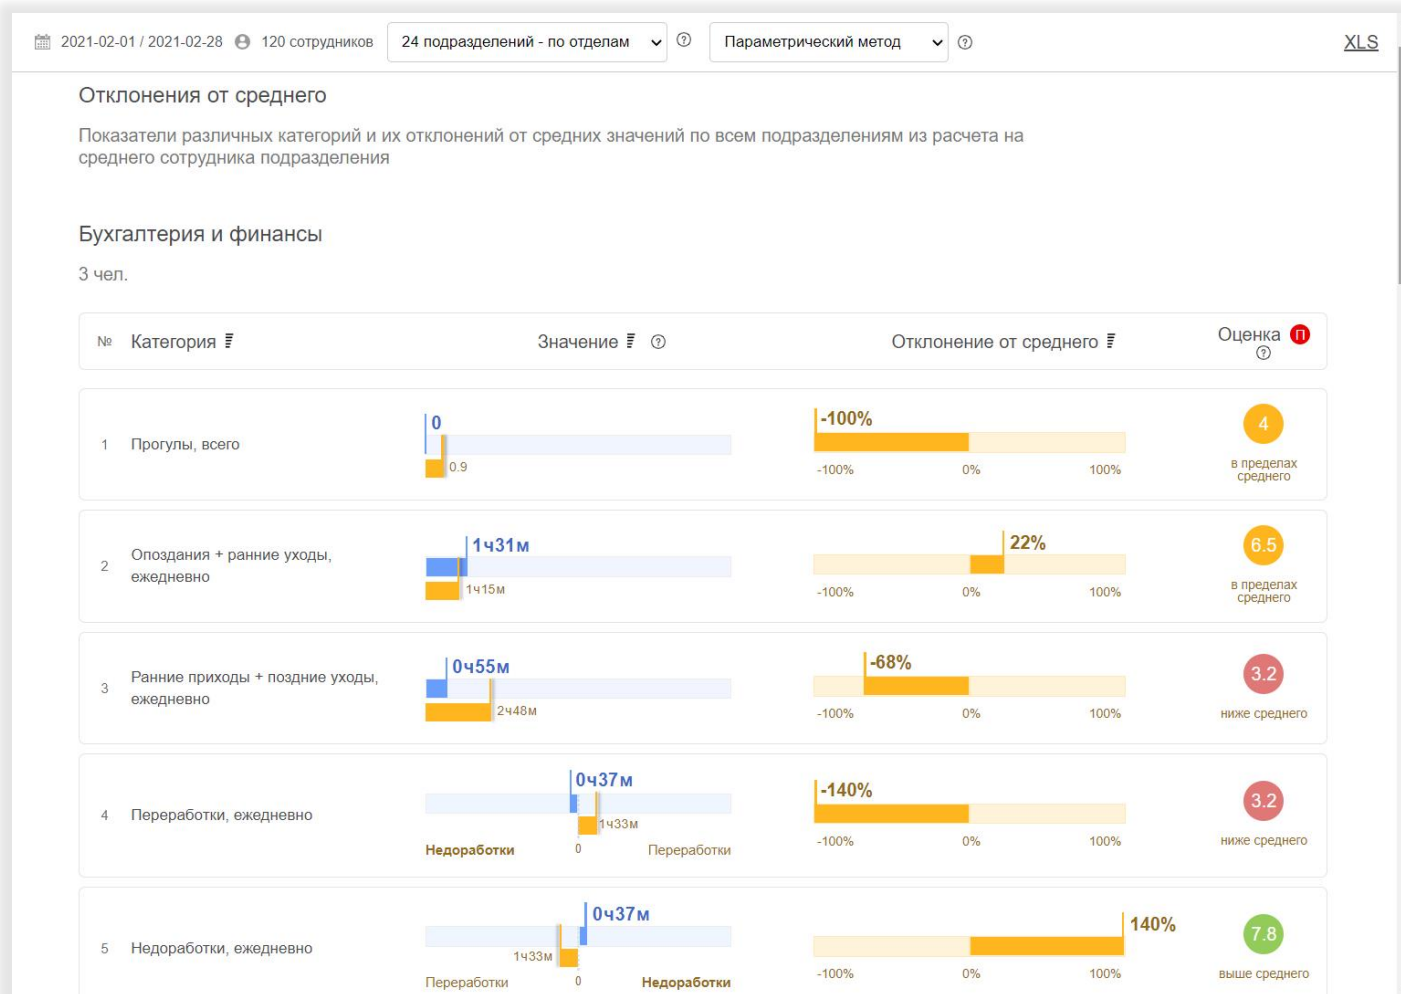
2021-02-01 / 2021-02-28 120 сотрудников 24 подразделений - по отделам ⓘ Параметрический метод ⓘ XLS

Отклонения от среднего

Показатели различных категорий и их отклонений от средних значений по всем подразделениям из расчета на среднего сотрудника подразделения

Бухгалтерия и финансы

3 чел.

| № | Категория | Значение | Отклонение от среднего | Оценка П |
|---|---|---|---|---|
| 1 | Прогулы, всего | 0 / 0.9 | -100% (-100% 0% 100%) | 4 в пределах среднего |
| 2 | Опоздания + ранние уходы, ежедневно | 1ч31м / 1ч15м | 22% (-100% 0% 100%) | 6.5 в пределах среднего |
| 3 | Ранние приходы + поздние уходы, ежедневно | 0ч55м / 2ч48м | -68% (-100% 0% 100%) | 3.2 ниже среднего |
| 4 | Переработки, ежедневно | 0ч37м / 1ч33м (Недоработки 0 Переработки) | -140% (-100% 0% 100%) | 3.2 ниже среднего |
| 5 | Недоработки, ежедневно | 0ч37м / 1ч33м (Переработки 0 Недоработки) | 140% (-100% 0% 100%) | 7.8 выше среднего |